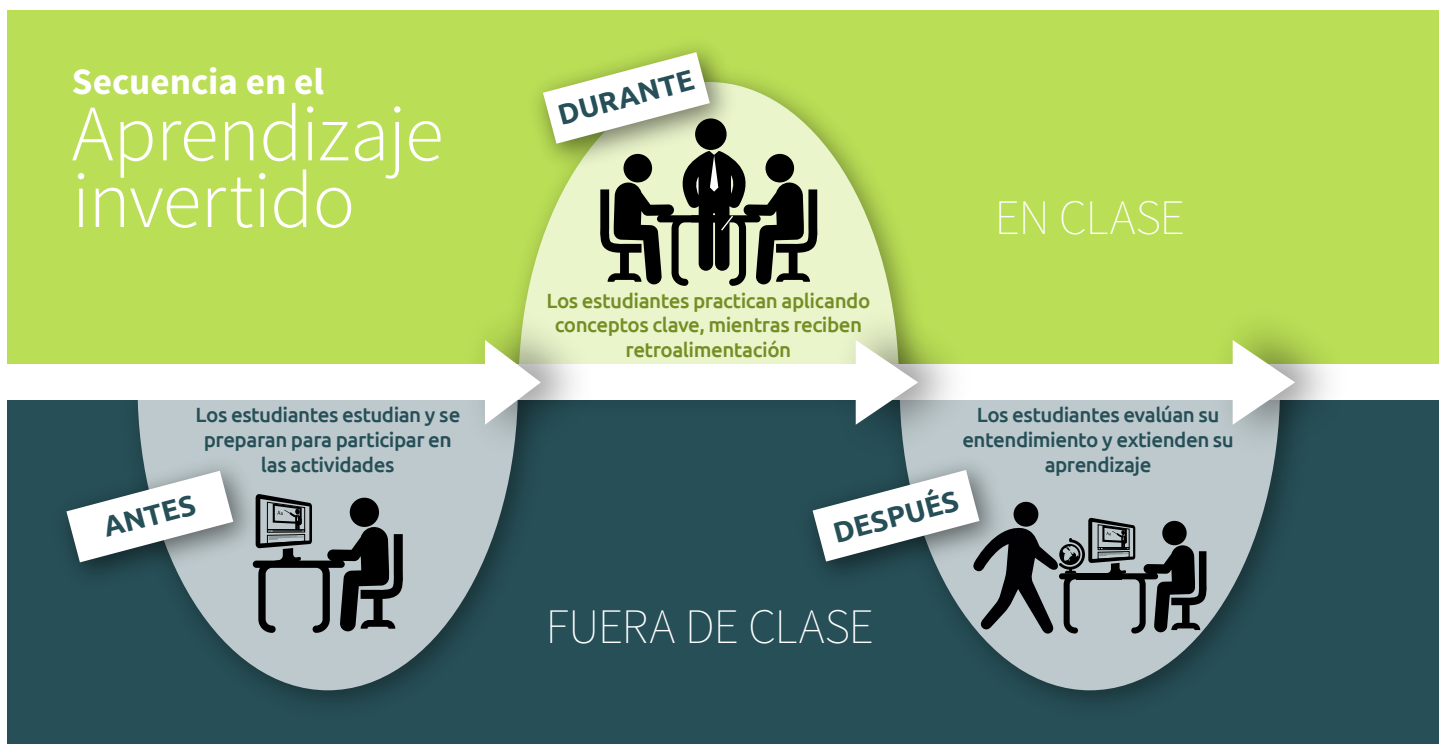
Secuencia en el
Aprendizaje invertido

DURANTE

EN CLASE

Los estudiantes practican aplicando conceptos clave, mientras reciben retroalimentación

Los estudiantes estudian y se preparan para participar en las actividades

ANTES

Los estudiantes evalúan su entendimiento y extienden su aprendizaje

DESPUÉS

FUERA DE CLASE